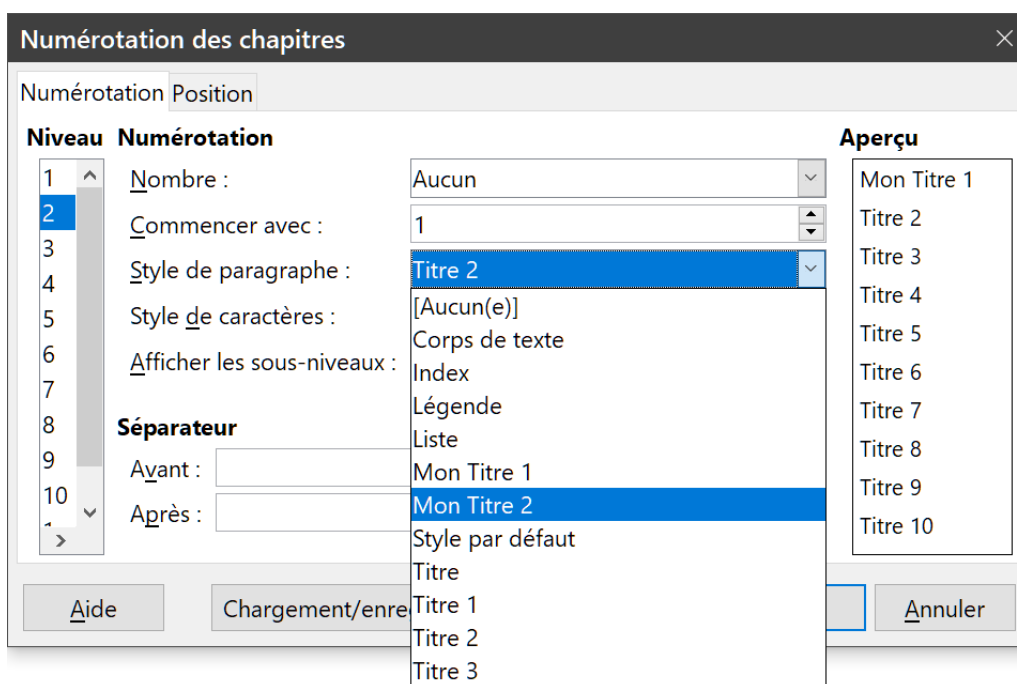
Numérotation des chapitres

Numérotation Position

Niveau
1
2
3
4
5
6
7
8
9
10

Numérotation

Nombre : Aucun

Commencer avec : 1

Style de paragraphe : Titre 2

Style de caractères :

Afficher les sous-niveaux :

Séparateur

Avant :

Après :

[Aucun(e)]
Corps de texte
Index
Légende
Liste
Mon Titre 1
Mon Titre 2
Style par défaut
Titre
Titre 1
Titre 2
Titre 3

Aperçu
Mon Titre 1
Titre 2
Titre 3
Titre 4
Titre 5
Titre 6
Titre 7
Titre 8
Titre 9
Titre 10

Aide Chargement/enre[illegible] Annuler